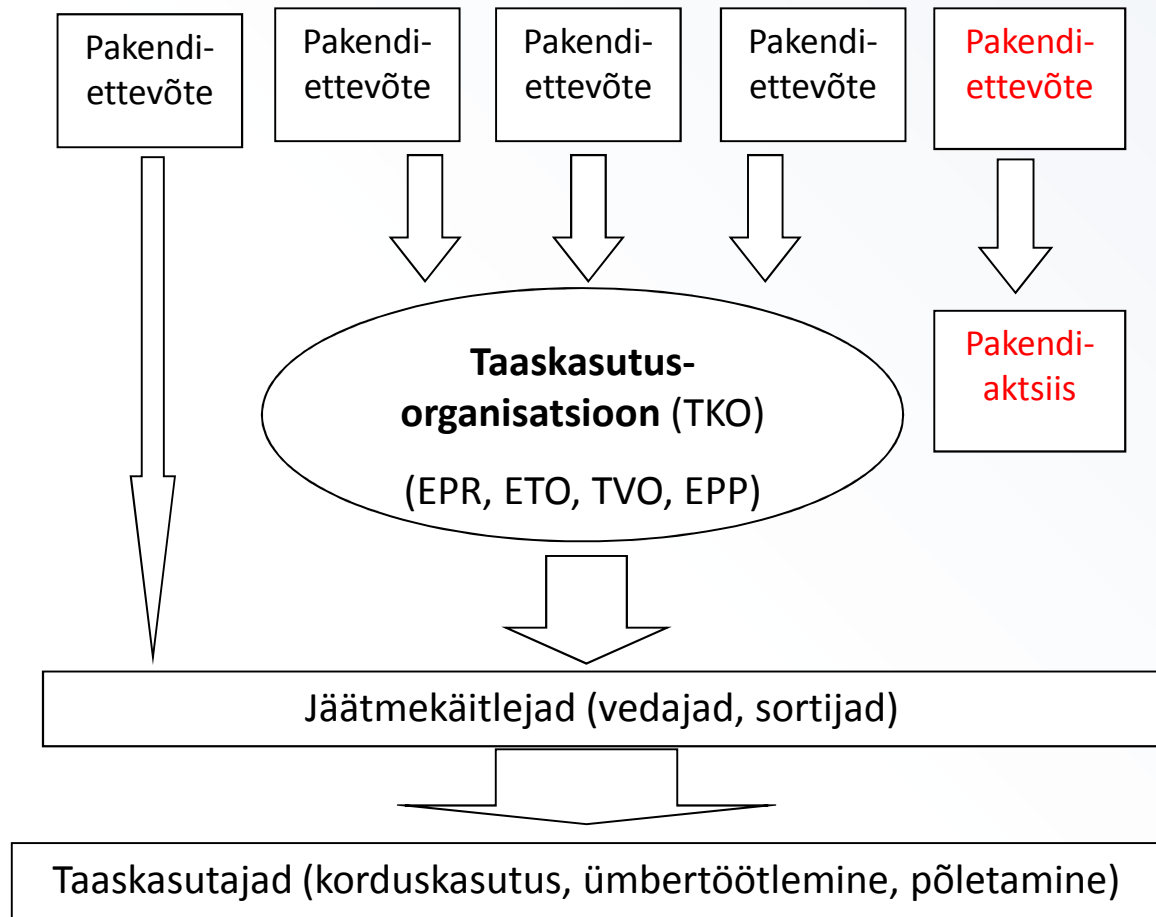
Pakendiettevõte

Pakendiettevõte

Pakendiettevõte

Pakendiettevõte

Pakendiettevõte

**Taaskasutusorganisatsioon** (TKO)

(EPR, ETO, TVO, EPP)

Pakendiaktsiis

Jäätmekäitlejad (vedajad, sortijad)

Taaskasutajad (korduskasutus, ümbertöötlemine, põletamine)